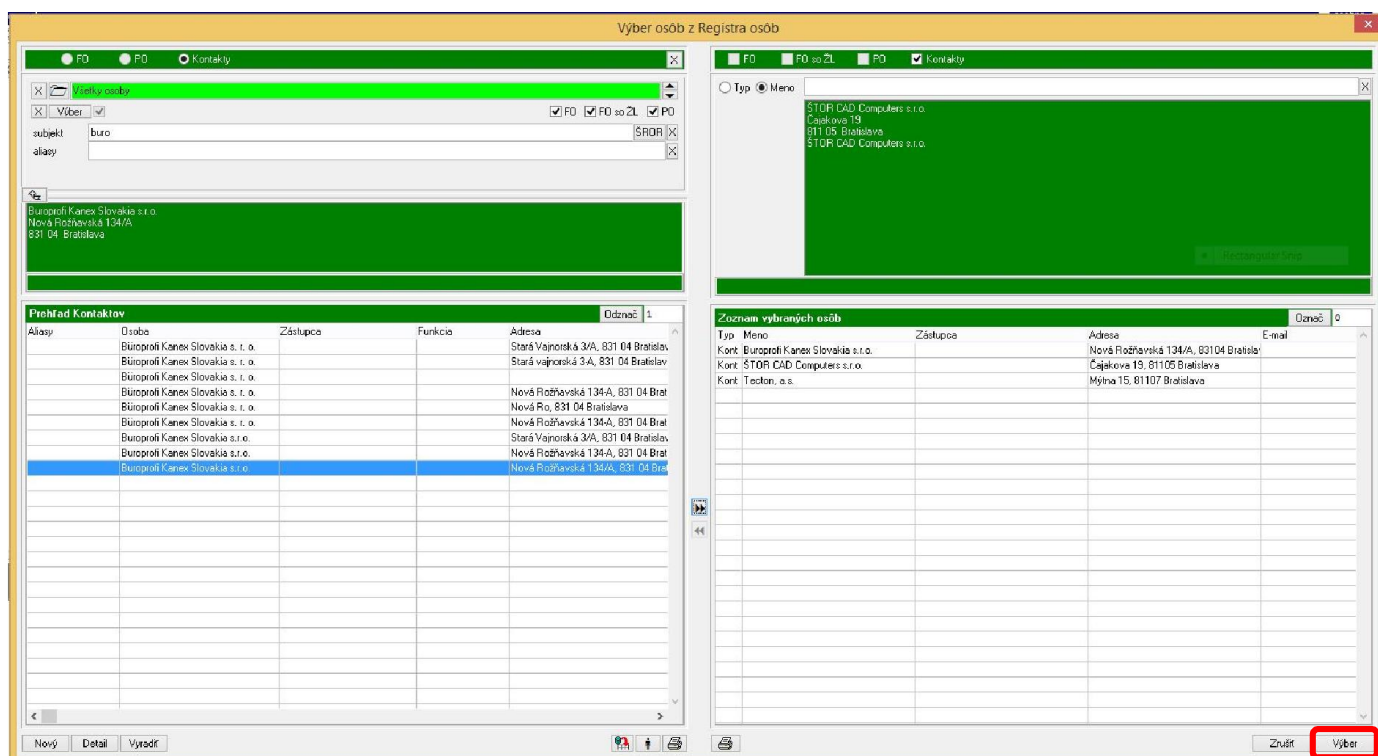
Výber osôb z Registra osôb

FO PO Kontakty

Všetky osoby

Výber

FO FO so ŽL PO

subjekt buro ŠROR

aliasy

Buroprofi Kanex Slovakia s.r.o.
Nová Rožňavská 134/A
831 04 Bratislava

Prehľad Kontaktov

Odznač 1

| Aliasy | Osoba | Zástupca | Funkcia | Adresa |
|---|---|---|---|---|
| | Büroprofi Kanex Slovakia s. r. o. | | | Stará Vajnorská 3/A, 831 04 Bratislav |
| | Büroprofi Kanex Slovakia s. r. o. | | | Stará vajnorská 3-A, 831 04 Bratislav |
| | Büroprofi Kanex Slovakia s. r. o. | | | |
| | Büroprofi Kanex Slovakia s. r. o. | | | Nová Rožňavská 134-A, 831 04 Brat |
| | Büroprofi Kanex Slovakia s. r. o. | | | Nová Ro, 831 04 Bratislava |
| | Büroprofi Kanex Slovakia s. r. o. | | | Nová Rožňavská 134-A, 831 04 Brat |
| | Buroprofi Kanex Slovakia s.r.o. | | | Stará Vajnorská 3/A, 831 04 Bratislav |
| | Buroprofi Kanex Slovakia s.r.o. | | | Nová Rožňavská 134-A, 831 04 Brat |
| | Buroprofi Kanex Slovakia s.r.o. | | | Nová Rožňavská 134/A, 831 04 Brat |

Nový Detail Vyradiť

FO FO so ŽL PO Kontakty

Typ Meno

ŠTOR CAD Computers s.r.o.
Čajakova 19
811 05 Bratislava
ŠTOR CAD Computers s.r.o.

Rectangular Snip

Zoznam vybraných osôb

Označ 0

| Typ | Meno | Zástupca | Adresa | E-mail |
|---|---|---|---|---|
| Kont | Buroprofi Kanex Slovakia s.r.o. | | Nová Rožňavská 134/A, 83104 Bratisla | |
| Kont | ŠTOR CAD Computers s.r.o. | | Čajakova 19, 81105 Bratislava | |
| Kont | Tecton, a.s. | | Mýtna 15, 81107 Bratislava | |

Zrušiť Výber